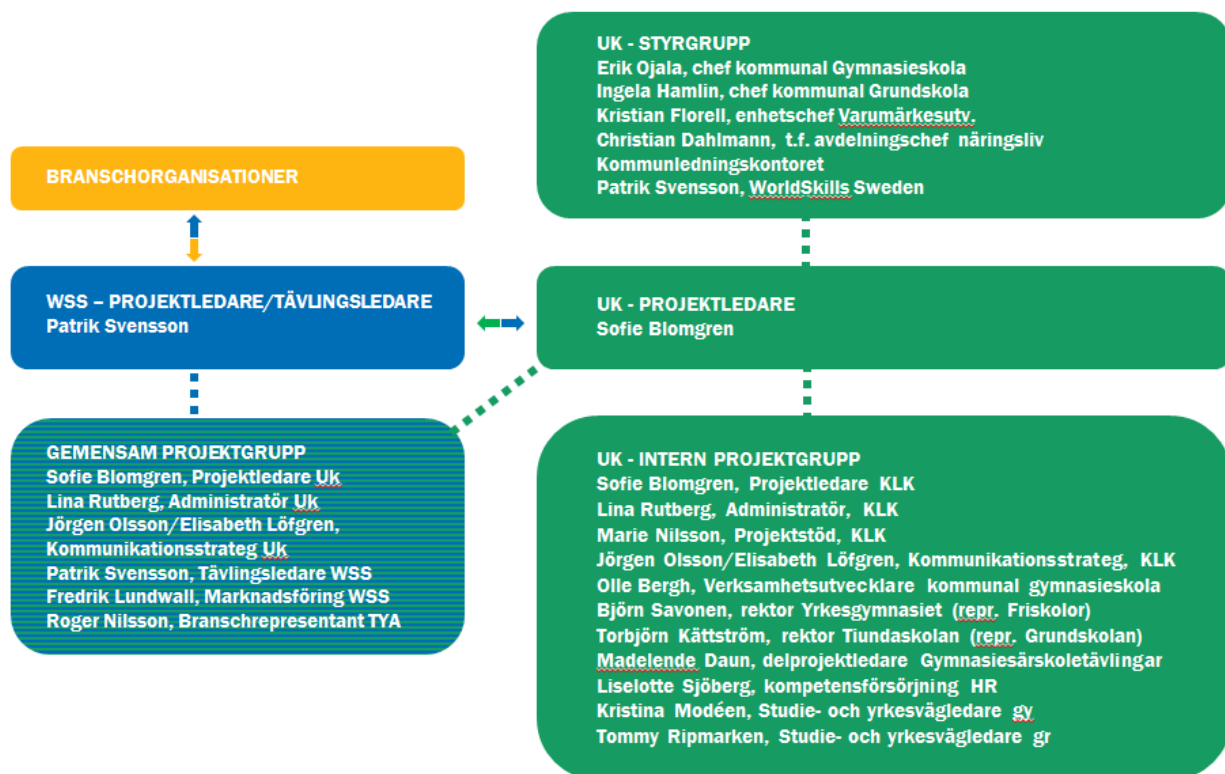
UK - STYRGRUPP
Erik Ojala, chef kommunal Gymnasieskola
Ingela Hamlin, chef kommunal Grundskola
Kristian Florell, enhetschef Varumärkesutv.
Christian Dahlmann, t.f. avdelningschef näringsliv
Kommunledningskontoret
Patrik Svensson, WorldSkills Sweden

BRANSCHORGANISATIONER

WSS – PROJEKTLEDARE/TÄVLINGSLEDARE
Patrik Svensson

UK - PROJEKTLEDARE
Sofie Blomgren

GEMENSAM PROJEKTGRUPP
Sofie Blomgren, Projektledare Uk
Lina Rutberg, Administratör Uk
Jörgen Olsson/Elisabeth Löfgren, Kommunikationsstrateg Uk
Patrik Svensson, Tävlingsledare WSS
Fredrik Lundwall, Marknadsföring WSS
Roger Nilsson, Branschrepresentant TYA

UK - INTERN PROJEKTGRUPP
Sofie Blomgren, Projektledare KLK
Lina Rutberg, Administratör, KLK
Marie Nilsson, Projektstöd, KLK
Jörgen Olsson/Elisabeth Löfgren, Kommunikationsstrateg, KLK
Olle Bergh, Verksamhetsutvecklare kommunal gymnasieskola
Björn Savonen, rektor Yrkesgymnasiet (repr. Friskolor)
Torbjörn Kättström, rektor Tiundaskolan (repr. Grundskolan)
Madelende Daun, delprojektledare Gymnasiesärskoletävlingar
Liselotte Sjöberg, kompetensförsörjning HR
Kristina Modéen, Studie- och yrkesvägledare gy
Tommy Ripmarken, Studie- och yrkesvägledare gr